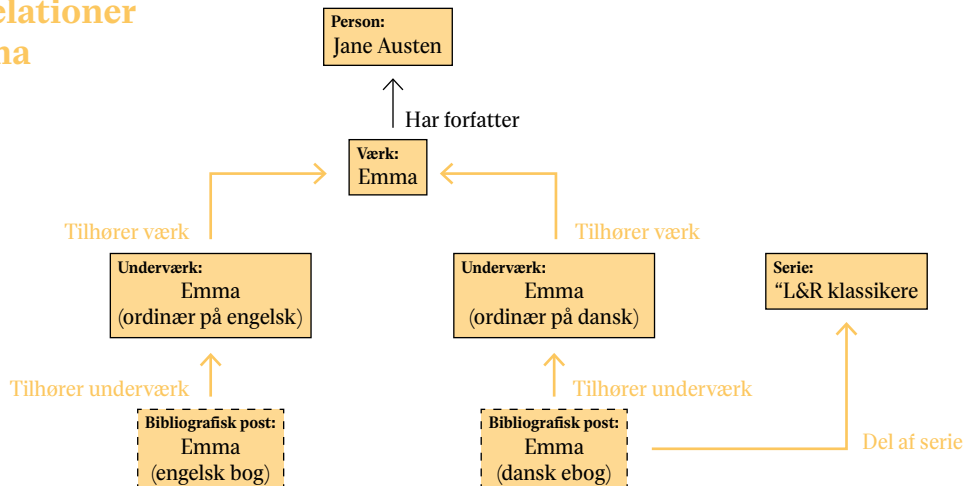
elationer
na

Person:
Jane Austen

Har forfatter

Værk:
Emma

Tilhører værk

Tilhører værk

Underværk:
Emma
(ordinær på engelsk)

Underværk:
Emma
(ordinær på dansk)

Serie:
"L&R klassikere

Tilhører underværk

Tilhører underværk

Bibliografisk post:
Emma
(engelsk bog)

Bibliografisk post:
Emma
(dansk ebog)

Del af serie